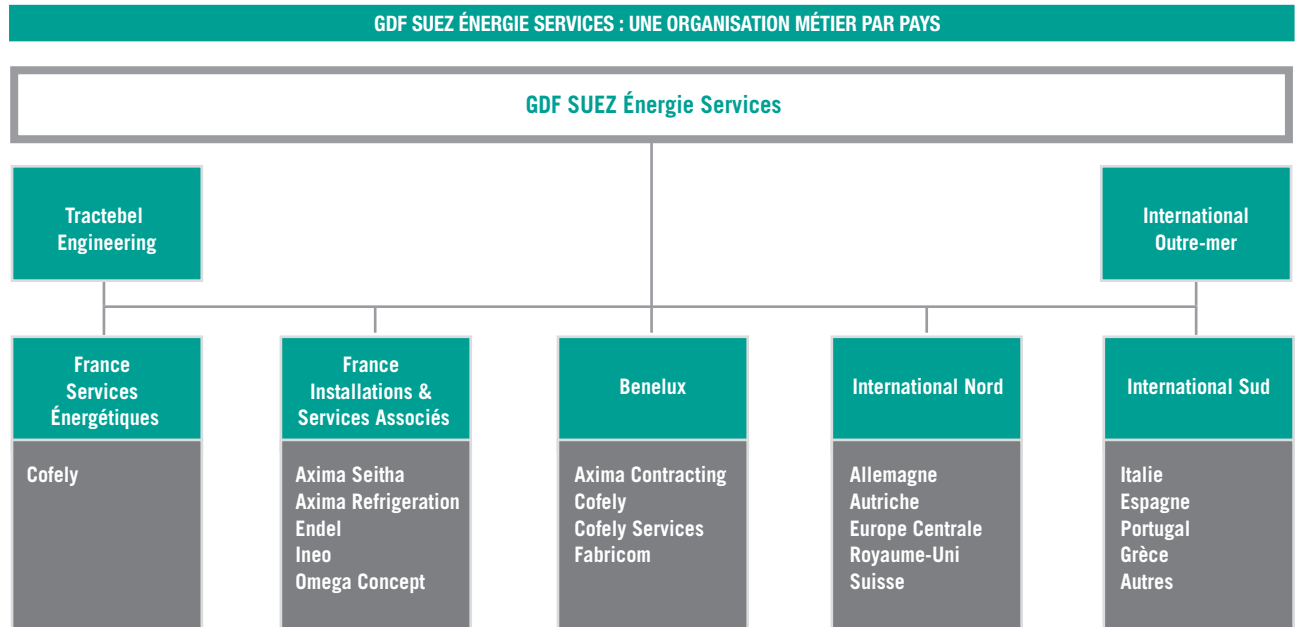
GDF SUEZ ÉNERGIE SERVICES : UNE ORGANISATION MÉTIER PAR PAYS

GDF SUEZ Énergie Services

Tractebel Engineering

International Outre-mer

France Services Énergétiques

Cofely

France Installations & Services Associés

Axima Seitha
Axima Refrigeration
Endel
Ineo
Omega Concept

Benelux

Axima Contracting
Cofely
Cofely Services
Fabricom

International Nord

Allemagne
Autriche
Europe Centrale
Royaume-Uni
Suisse

International Sud

Italie
Espagne
Portugal
Grèce
Autres